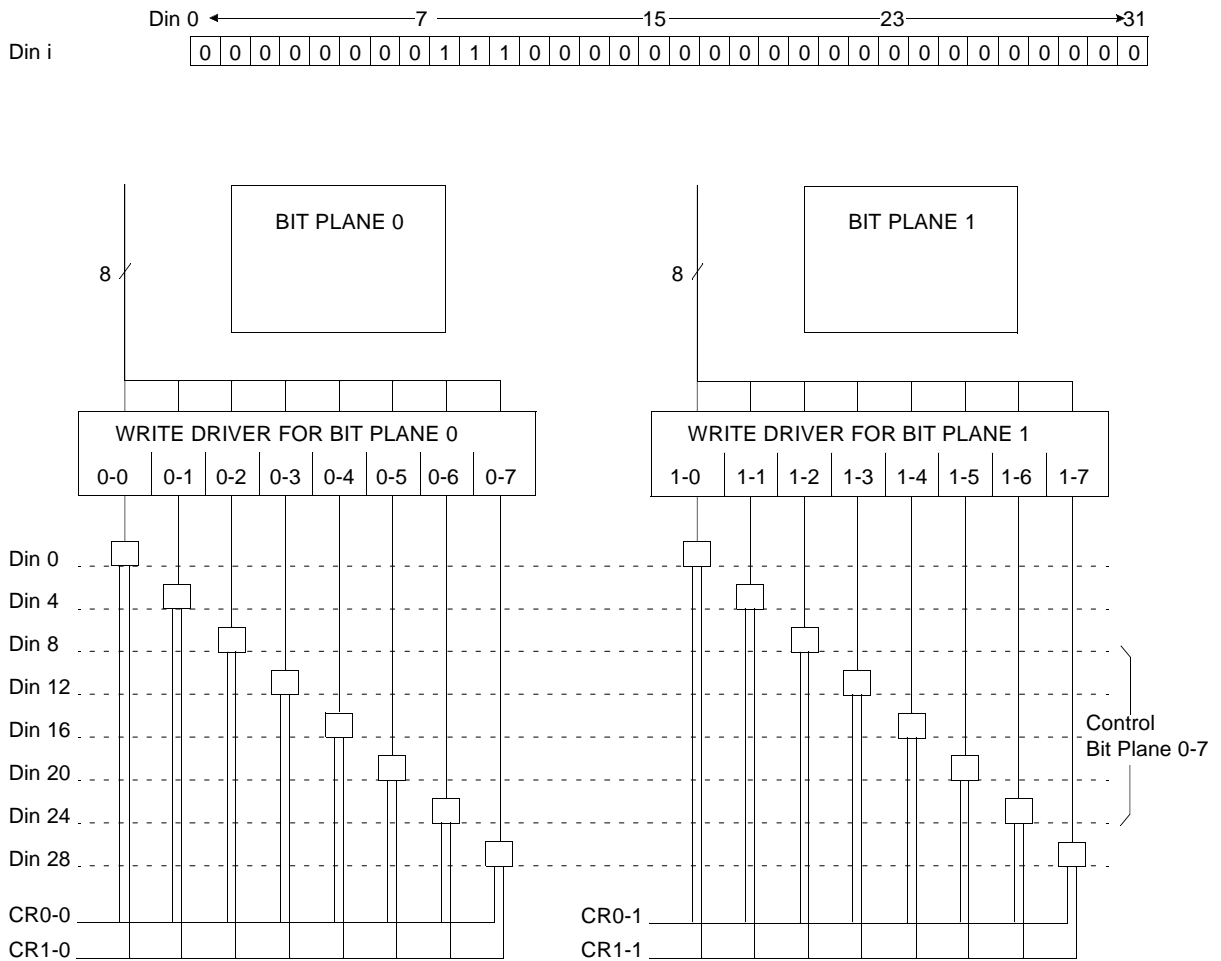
Din 0 7 15 23 31

Din i

| 0 | 0 | 0 | 0 | 0 | 0 | 0 | 0 | 1 | 1 | 1 | 0 | 0 | 0 | 0 | 0 | 0 | 0 | 0 | 0 | 0 | 0 | 0 | 0 | 0 | 0 | 0 | 0 | 0 | 0 | 0 | 0 |
|---|---|---|---|---|---|---|---|---|---|---|---|---|---|---|---|---|---|---|---|---|---|---|---|---|---|---|---|---|---|---|---|

BIT PLANE 0

8

WRITE DRIVER FOR BIT PLANE 0

0-0 0-1 0-2 0-3 0-4 0-5 0-6 0-7

BIT PLANE 1

8

WRITE DRIVER FOR BIT PLANE 1

1-0 1-1 1-2 1-3 1-4 1-5 1-6 1-7

Din 0
Din 4
Din 8
Din 12
Din 16
Din 20
Din 24
Din 28

Control
Bit Plane 0-7

CR0-0
CR1-0

CR0-1
CR1-1